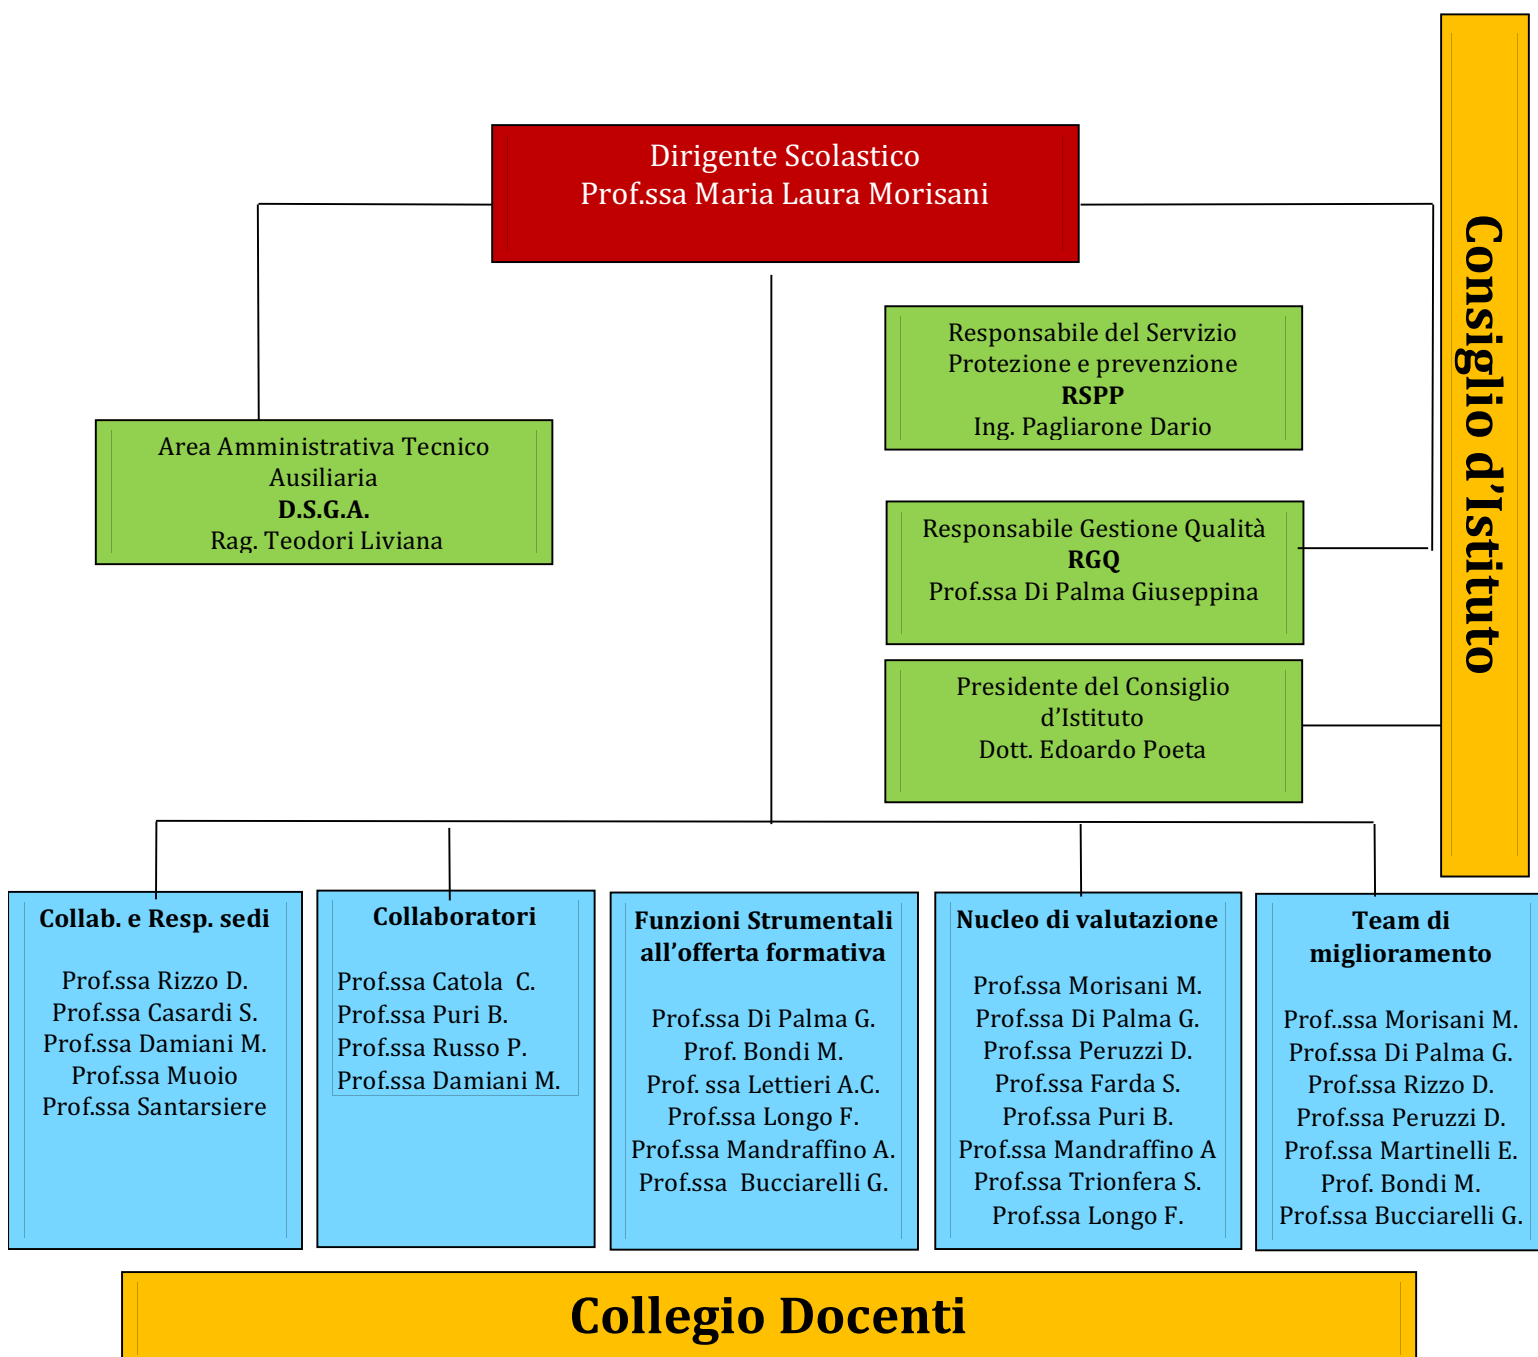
Dirigente Scolastico
Prof.ssa Maria Laura Morisani

Consiglio d'Istituto

Responsabile del Servizio Protezione e prevenzione
**RSPP**
Ing. Pagliarone Dario

Area Amministrativa Tecnico Ausiliaria
**D.S.G.A.**
Rag. Teodori Liviana

Responsabile Gestione Qualità
**RGQ**
Prof.ssa Di Palma Giuseppina

Presidente del Consiglio d'Istituto
Dott. Edoardo Poeta

**Collab. e Resp. sedi**

Prof.ssa Rizzo D.
Prof.ssa Casardi S.
Prof.ssa Damiani M.
Prof.ssa Muoio
Prof.ssa Santarsiere

**Collaboratori**

Prof.ssa Catola C.
Prof.ssa Puri B.
Prof.ssa Russo P.
Prof.ssa Damiani M.

**Funzioni Strumentali all'offerta formativa**

Prof.ssa Di Palma G.
Prof. Bondi M.
Prof. ssa Lettieri A.C.
Prof.ssa Longo F.
Prof.ssa Mandraffino A.
Prof.ssa Bucciarelli G.

**Nucleo di valutazione**

Prof.ssa Morisani M.
Prof.ssa Di Palma G.
Prof.ssa Peruzzi D.
Prof.ssa Farda S.
Prof.ssa Puri B.
Prof.ssa Mandraffino A
Prof.ssa Trionfera S.
Prof.ssa Longo F.

**Team di miglioramento**

Prof..ssa Morisani M.
Prof.ssa Di Palma G.
Prof.ssa Rizzo D.
Prof.ssa Peruzzi D.
Prof.ssa Martinelli E.
Prof. Bondi M.
Prof.ssa Bucciarelli G.

Collegio Docenti